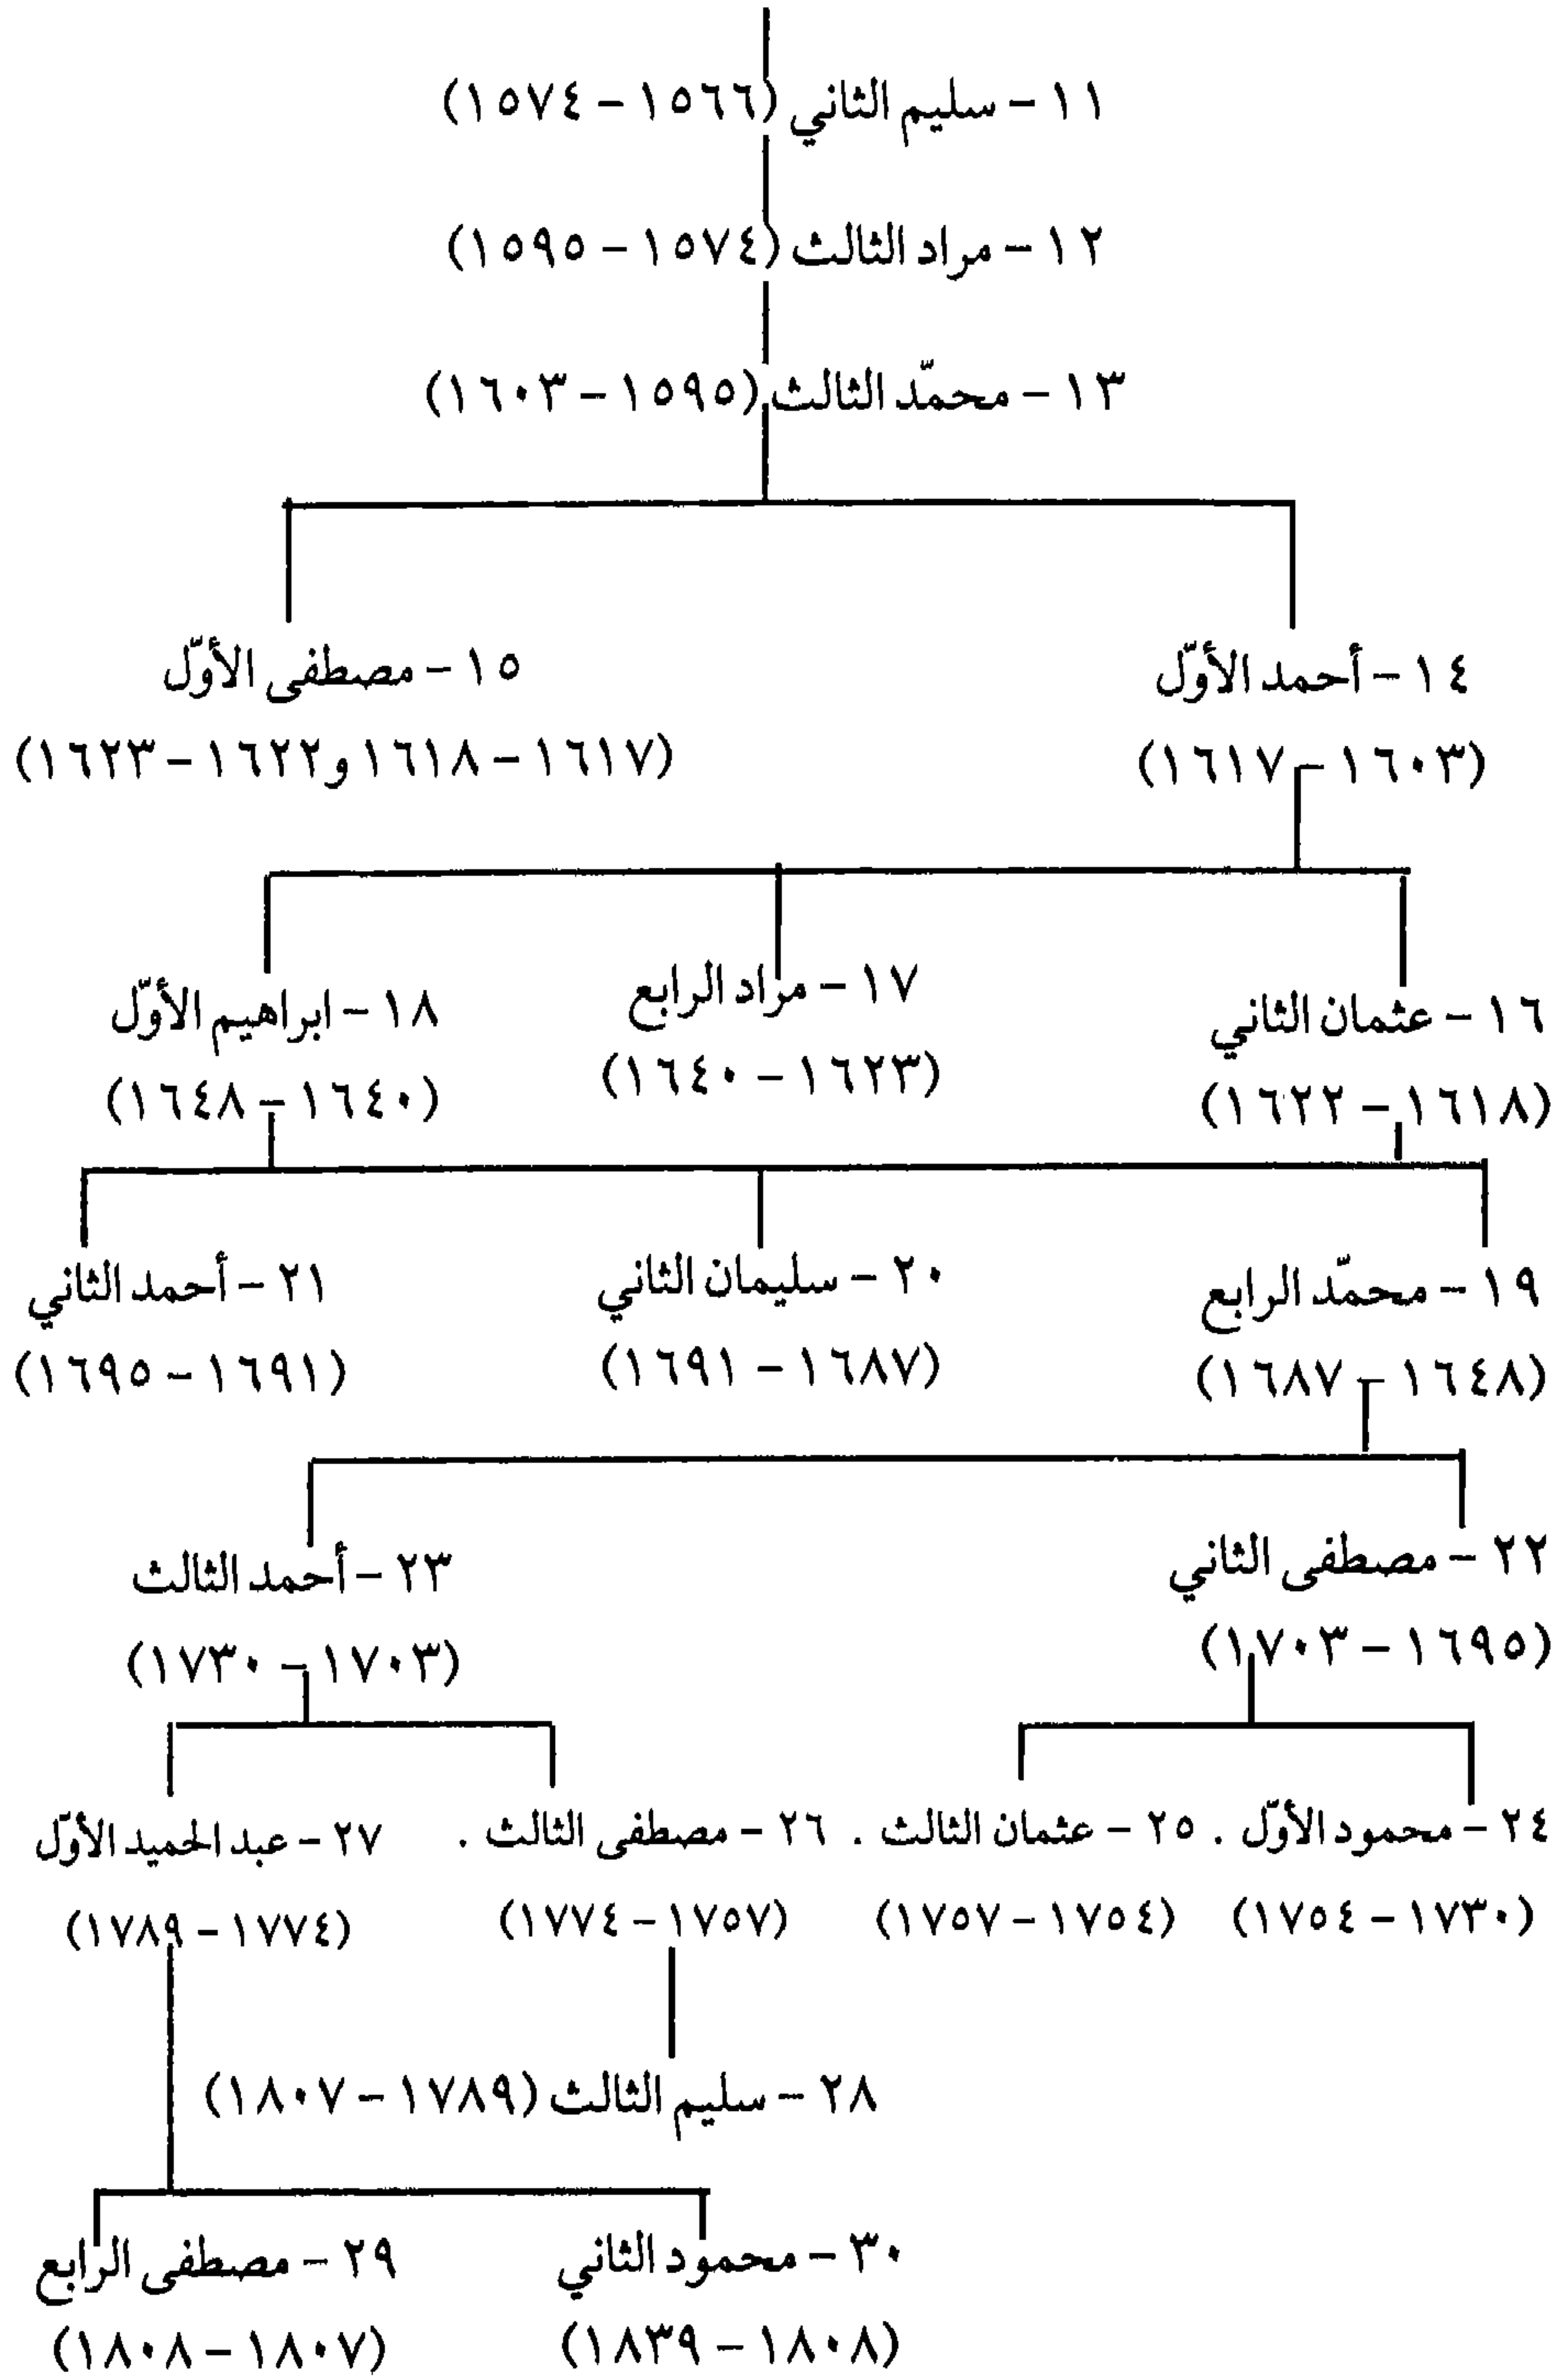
١١ - سليم الثاني (١٥٦٦ - ١٥٧٤)

١٢ - مراد الثالث (١٥٧٤ - ١٥٩٥)

١٣ - محمّد الثالث (١٥٩٥ - ١٦٠٣)

١٤ - أحمد الأوّل
(١٦٠٣ - ١٦١٧)

١٥ - مصطفى الأوّل
(١٦١٧ - ١٦١٨ و١٦٢٢ - ١٦٢٣)

١٦ - عثمان الثاني
(١٦١٨ - ١٦٢٢)

١٧ - مراد الرابع
(١٦٢٣ - ١٦٤٠)

١٨ - ابراهيم الأوّل
(١٦٤٠ - ١٦٤٨)

١٩ - محمّد الرابع
(١٦٤٨ - ١٦٨٧)

٢٠ - سليمان الثاني
(١٦٨٧ - ١٦٩١)

٢١ - أحمد الثاني
(١٦٩١ - ١٦٩٥)

٢٢ - مصطفى الثاني
(١٦٩٥ - ١٧٠٣)

٢٣ - أحمد الثالث
(١٧٠٣ - ١٧٣٠)

٢٤ - محمود الأوّل . ٢٥ - عثمان الثالث . ٢٦ - مصطفى الثالث . ٢٧ - عبد الحميد الأوّل
(١٧٣٠ - ١٧٥٤) (١٧٥٤ - ١٧٥٧) (١٧٥٧ - ١٧٧٤) (١٧٧٤ - ١٧٨٩)

٢٨ - سليم الثالث (١٧٨٩ - ١٨٠٧)

٣٠ - محمود الثاني
(١٨٠٨ - ١٨٣٩)

٢٩ - مصطفى الرابع
(١٨٠٧ - ١٨٠٨)